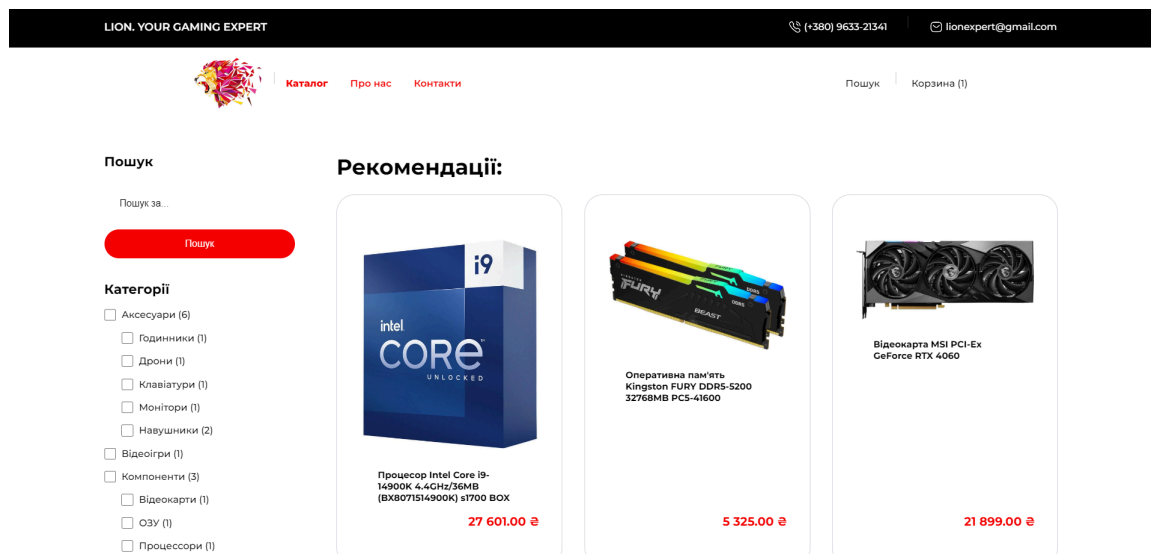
LION. YOUR GAMING EXPERT

(+380) 9633-21341

lionexpert@gmail.com

Каталог Про нас Контакти

Пошук Корзина (1)

Пошук

Пошук за...

Пошук

Категорії

Аксесуари (6)

Годинники (1)

Дрони (1)

Клавіатури (1)

Монітори (1)

Навушники (2)

Відеоігри (1)

Компоненти (3)

Відеокарти (1)

ОЗУ (1)

Процесори (1)

Рекомендації:

i9
intel
CORE
UNLOCKED

Процесор Intel Core i9-14900K 4.4GHz/36MB (BX8071514900K) s1700 BOX

27 601.00 ₴

FURY
BEAST

Оперативна пам'ять Kingston FURY DDR5-5200 32768MB PC5-41600

5 325.00 ₴

Відеокарта MSI PCI-Ex GeForce RTX 4060

21 899.00 ₴